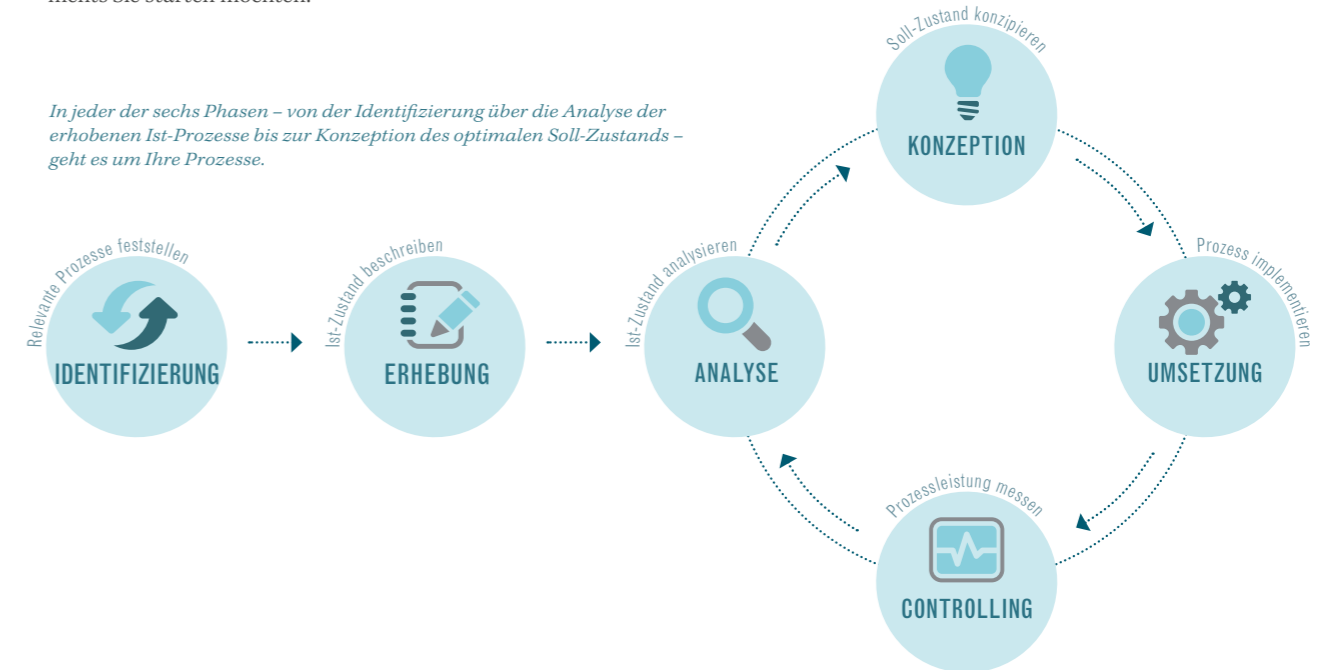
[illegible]

In jeder der sechs Phasen – von der Identifizierung über die Analyse der erhobenen Ist-Prozesse bis zur Konzeption des optimalen Soll-Zustands – geht es um Ihre Prozesse.

Relevante Prozesse feststellen
IDENTIFIZIERUNG

Ist-Zustand beschreiben
ERHEBUNG

Ist-Zustand analysieren
ANALYSE

Soll-Zustand konzipieren
KONZEPTION

Prozess implementieren
UMSETZUNG

Prozessleistung messen
CONTROLLING